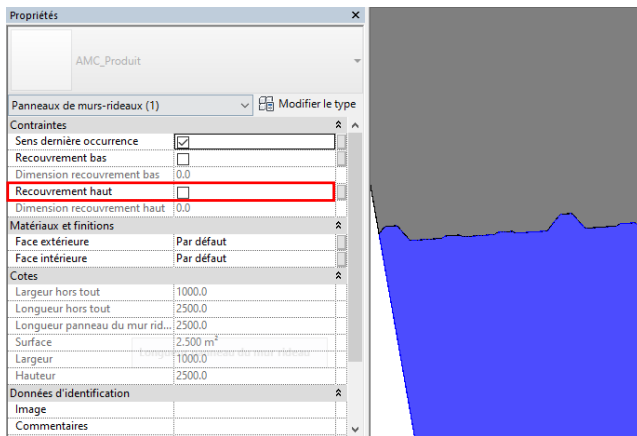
Propriétés

AMC_Produit

Panneaux de murs-rideaux (1)

Modifier le type

| Contraintes | |
|---|---|
| Sens dernière occurrence | ☑ |
| Recouvrement bas | ☐ |
| Dimension recouvrement bas | 0.0 |
| Recouvrement haut | ☐ |
| Dimension recouvrement haut | 0.0 |
| **Matériaux et finitions** | |
| Face extérieure | Par défaut |
| Face intérieure | Par défaut |
| **Cotes** | |
| Largeur hors tout | 1000.0 |
| Longueur hors tout | 2500.0 |
| Longueur panneau du mur rid... | 2500.0 |
| Surface | 2.500 m² |
| Largeur | 1000.0 |
| Hauteur | 2500.0 |
| **Données d'identification** | |
| Image | |
| Commentaires | |

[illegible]